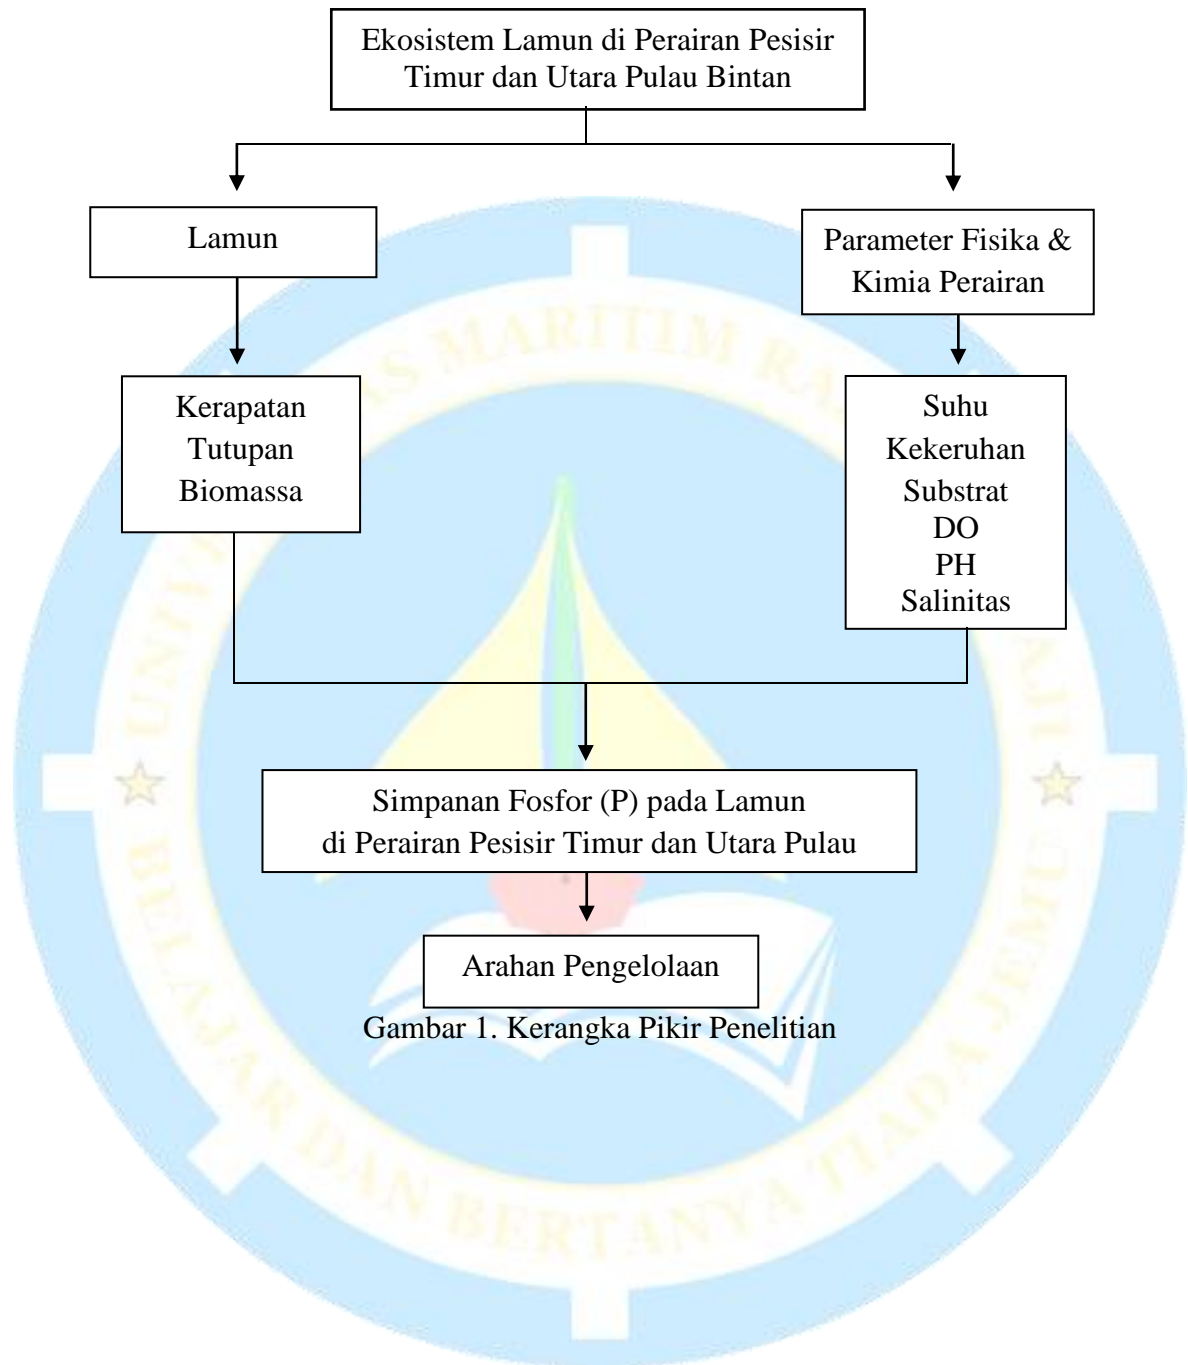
Ekosistem Lamun di Perairan Pesisir Timur dan Utara Pulau Bintan

Lamun

Parameter Fisika & Kimia Perairan

Kerapatan
Tutupan
Biomassa

Suhu
Kekeruhan
Substrat
DO
PH
Salinitas

Simpanan Fosfor (P) pada Lamun di Perairan Pesisir Timur dan Utara Pulau

Arahan Pengelolaan

Gambar 1. Kerangka Pikir Penelitian

UNIVERSITAS MARITIM RAJA ALI HAJI
BELAJAR DAN BERTANYA TIADA JEMU